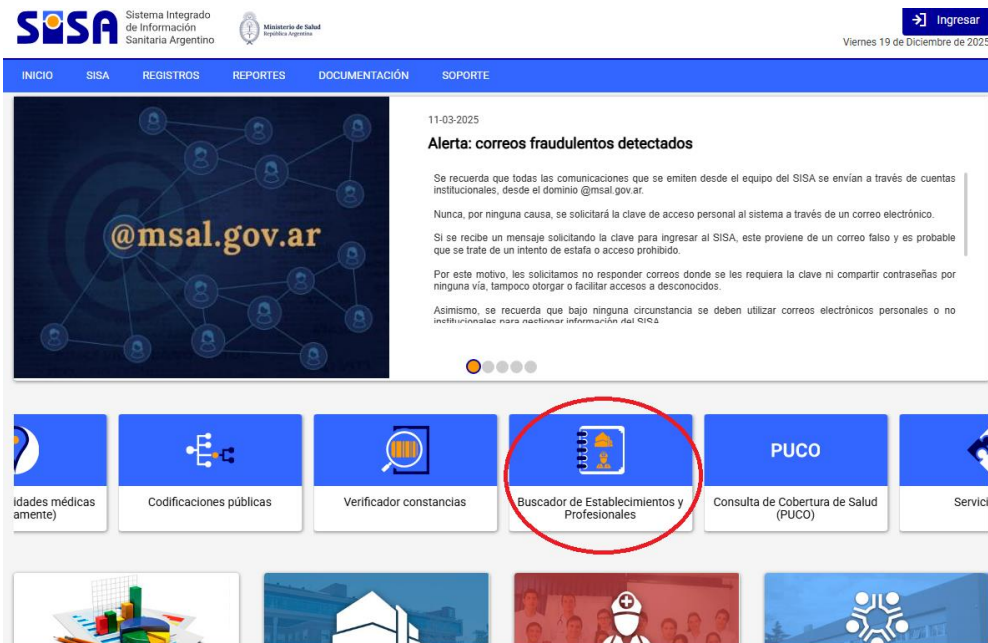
SISA Sistema Integrado de Información Sanitaria Argentino

Ministerio de Salud
República Argentina

Ingresar
Viernes 19 de Diciembre de 2025

INICIO SISA REGISTROS REPORTES DOCUMENTACIÓN SOPORTE

@msal.gov.ar

11-03-2025

Alerta: correos fraudulentos detectados

Se recuerda que todas las comunicaciones que se emiten desde el equipo del SISA se envían a través de cuentas institucionales, desde el dominio @msal.gov.ar.

Nunca, por ninguna causa, se solicitará la clave de acceso personal al sistema a través de un correo electrónico.

Si se recibe un mensaje solicitando la clave para ingresar al SISA, este proviene de un correo falso y es probable que se trate de un intento de estafa o acceso prohibido.

Por este motivo, les solicitamos no responder correos donde se les requiera la clave ni compartir contraseñas por ninguna vía, tampoco otorgar o facilitar accesos a desconocidos.

Asimismo, se recuerda que bajo ninguna circunstancia se deben utilizar correos electrónicos personales o no institucionales para gestionar información del SISA

idades médicas
amente)

Codificaciones públicas

Verificador constancias

Buscador de Establecimientos y Profesionales

PUCO
Consulta de Cobertura de Salud (PUCO)

Servici